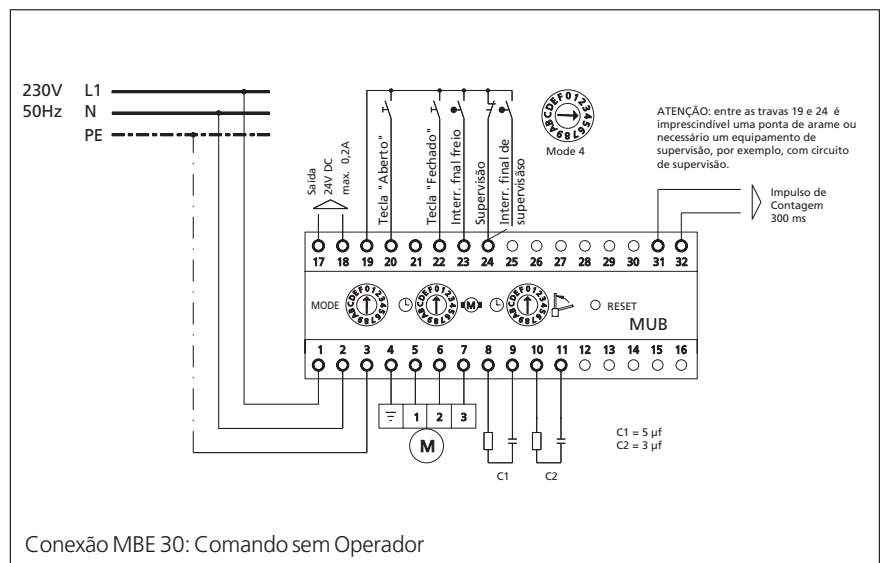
230V L1
50Hz N
PE

Saída 24V DC max. 0,2A
Tecla "Aberto"
Tecla "Fechado"
Interr. final freio
Supervisão
Interr. final de supervisão

Mode 4

ATENÇÃO: entre as travas 19 e 24 é imprescindível uma ponta de arame ou necessário um equipamento de supervisão, por exemplo, com circuito de supervisão.

Impulso de Contagem 300 ms

17 18 19 20 21 22 23 24 25 26 27 28 29 30 31 32

MODE
M
RESET
MUB

1 2 3 4 5 6 7 8 9 10 11 12 13 14 15 16

1 2 3
M

C1 C2

C1 = 5 µf
C2 = 3 µf

Conexão MBE 30: Comando sem Operador